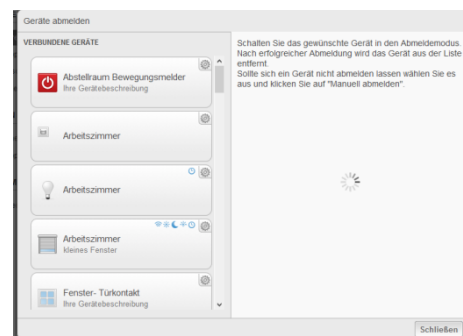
Geräte abmelden

VERBUNDENE GERÄTE

Abstellraum Bewegungsmelder
Ihre Gerätebeschreibung

Arbeitszimmer

Arbeitszimmer

Arbeitszimmer
kleines Fenster

Fenster- Türkontakt
Ihre Gerätebeschreibung

Schalten Sie das gewünschte Gerät in den Abmeldemodus. Nach erfolgreicher Abmeldung wird das Gerät aus der Liste entfernt.
Sollte sich ein Gerät nicht abmelden lassen wählen Sie es aus und klicken Sie auf "Manuell abmelden".

Schließen